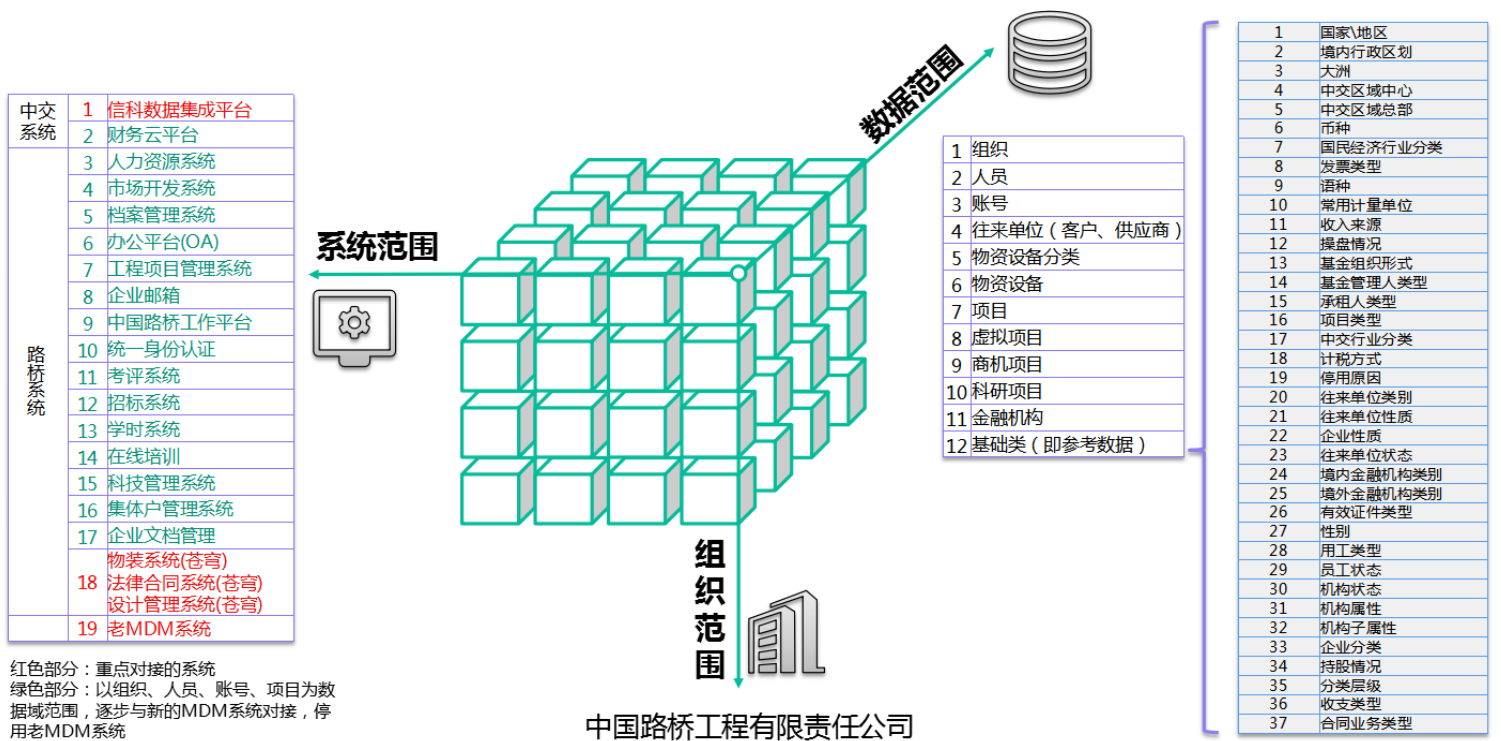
| 中交系统 | 1 | 信科数据集成平台 |
|---|---|---|
| | 2 | 财务云平台 |
| 路桥系统 | 3 | 人力资源系统 |
| | 4 | 市场开发系统 |
| | 5 | 档案管理系统 |
| | 6 | 办公平台(OA) |
| | 7 | 工程项目管理系统 |
| | 8 | 企业邮箱 |
| | 9 | 中国路桥工作平台 |
| | 10 | 统一身份认证 |
| | 11 | 考评系统 |
| | 12 | 招标系统 |
| | 13 | 学时系统 |
| | 14 | 在线培训 |
| | 15 | 科技管理系统 |
| | 16 | 集体户管理系统 |
| | 17 | 企业文档管理 |
| | 18 | 物装系统(苍穹) 法律合同系统(苍穹) 设计管理系统(苍穹) |
| | 19 | 老MDM系统 |

红色部分：重点对接的系统
绿色部分：以组织、人员、账号、项目为数据域范围，逐步与新的MDM系统对接，停用老MDM系统

系统范围

数据范围

组织范围

中国路桥工程有限责任公司

| 1 | 组织 |
|---|---|
| 2 | 人员 |
| 3 | 账号 |
| 4 | 往来单位（客户、供应商） |
| 5 | 物资设备分类 |
| 6 | 物资设备 |
| 7 | 项目 |
| 8 | 虚拟项目 |
| 9 | 商机项目 |
| 10 | 科研项目 |
| 11 | 金融机构 |
| 12 | 基础类（即参考数据） |

| 1 | 国家\地区 |
|---|---|
| 2 | 境内行政区划 |
| 3 | 大洲 |
| 4 | 中交区域中心 |
| 5 | 中交区域总部 |
| 6 | 币种 |
| 7 | 国民经济行业分类 |
| 8 | 发票类型 |
| 9 | 语种 |
| 10 | 常用计量单位 |
| 11 | 收入来源 |
| 12 | 操盘情况 |
| 13 | 基金组织形式 |
| 14 | 基金管理人类型 |
| 15 | 承租人类型 |
| 16 | 项目类型 |
| 17 | 中交行业分类 |
| 18 | 计税方式 |
| 19 | 停用原因 |
| 20 | 往来单位类别 |
| 21 | 往来单位性质 |
| 22 | 企业性质 |
| 23 | 往来单位状态 |
| 24 | 境内金融机构类别 |
| 25 | 境外金融机构类别 |
| 26 | 有效证件类型 |
| 27 | 性别 |
| 28 | 用工类型 |
| 29 | 员工状态 |
| 30 | 机构状态 |
| 31 | 机构属性 |
| 32 | 机构子属性 |
| 33 | 企业分类 |
| 34 | 持股情况 |
| 35 | 分类层级 |
| 36 | 收支类型 |
| 37 | 合同业务类型 |